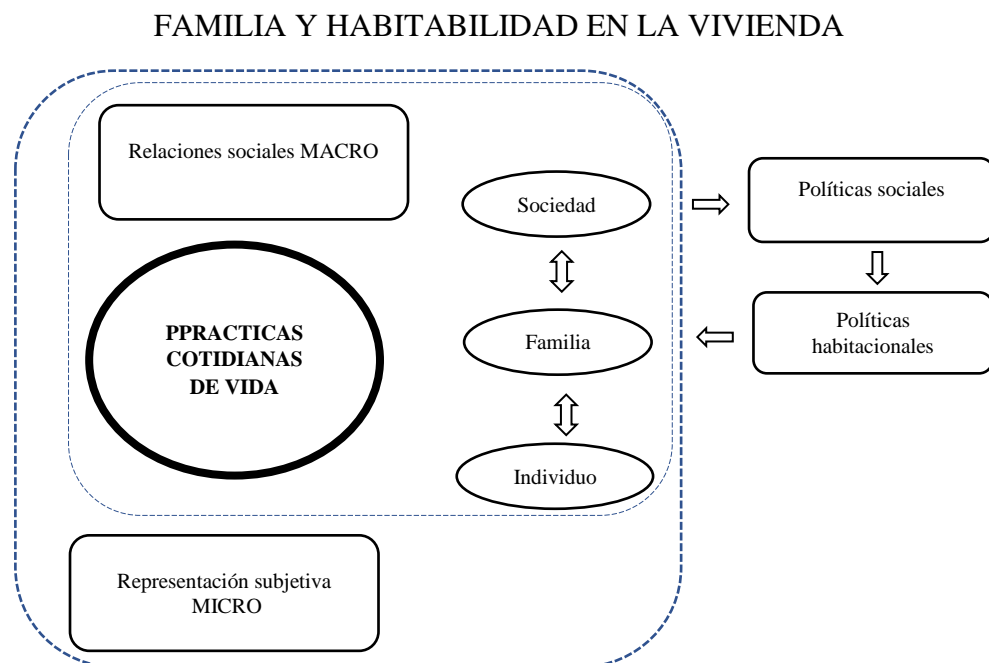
FAMILIA Y HABITABILIDAD EN LA VIVIENDA

Relaciones sociales MACRO

Sociedad

Políticas sociales

PPRACTICAS COTIDIANAS DE VIDA

Familia

Políticas habitacionales

Individuo

Representación subjetiva MICRO